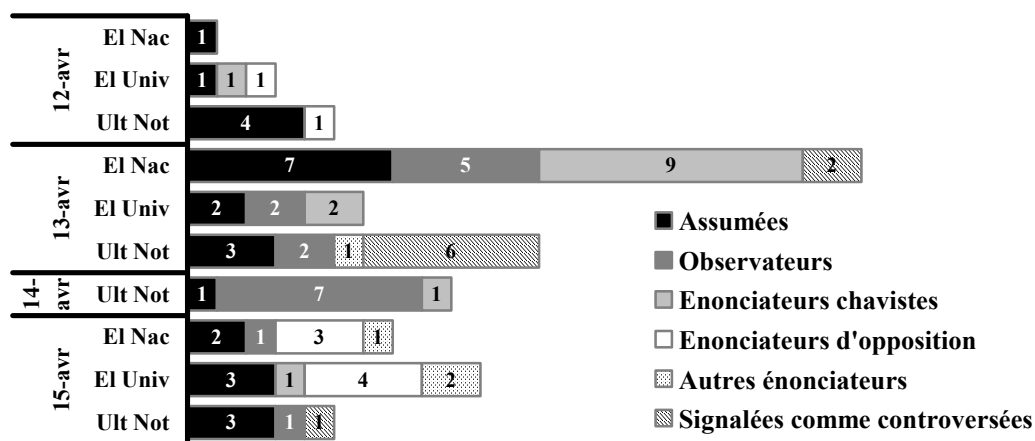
12-avr
El Nac 1
El Univ 1 1 1
Ult Not 4 1

13-avr
El Nac 7 5 9 2
El Univ 2 2 2
Ult Not 3 2 1 6

14-avr
Ult Not 1 7 1

15-avr
El Nac 2 1 3 1
El Univ 3 1 4 2
Ult Not 3 1 1

Assumées
Observateurs
Enonciateurs chavistes
Enonciateurs d'opposition
Autres énonciateurs
Signalées comme controversées